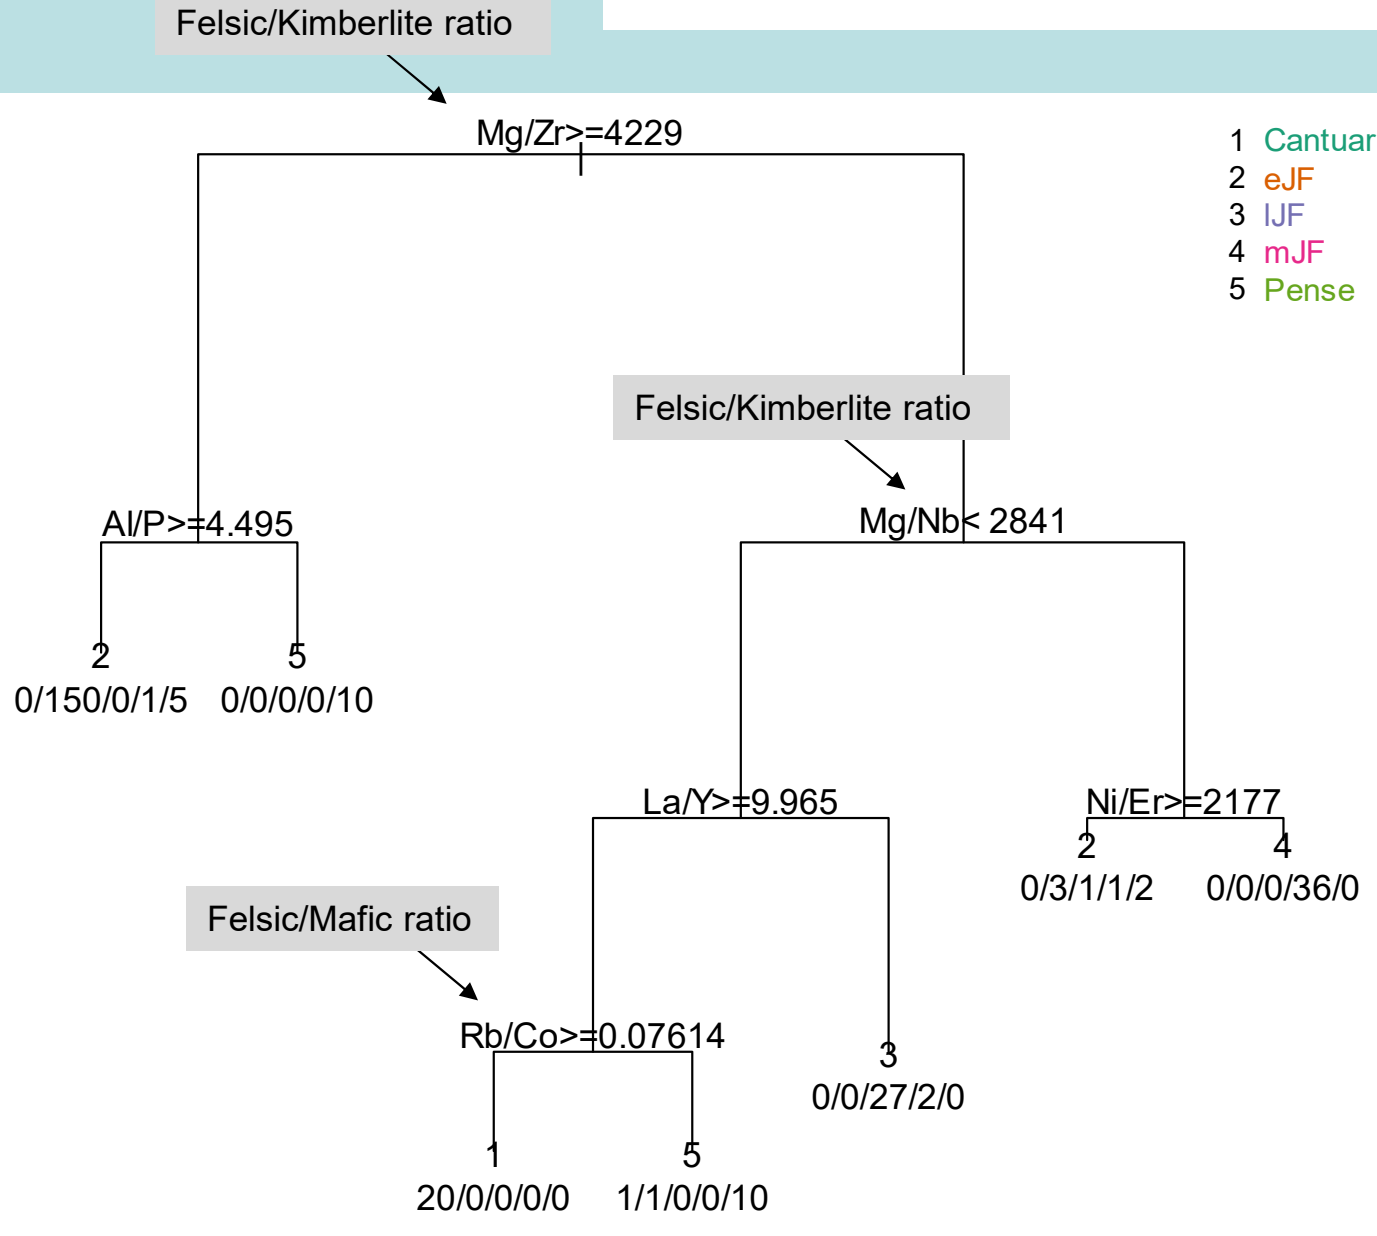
Felsic/Kimberlite ratio

Mg/Zr>=4229

1 Cantuar
2 eJF
3 lJF
4 mJF
5 Pense

Felsic/Kimberlite ratio

Al/P>=4.495

Mg/Nb< 2841

2
0/150/0/1/5

5
0/0/0/0/10

La/Y>=9.965

Ni/Er>=2177

2
0/3/1/1/2

4
0/0/0/36/0

Felsic/Mafic ratio

Rb/Co>=0.07614

3
0/0/27/2/0

1
20/0/0/0/0

5
1/1/0/0/10